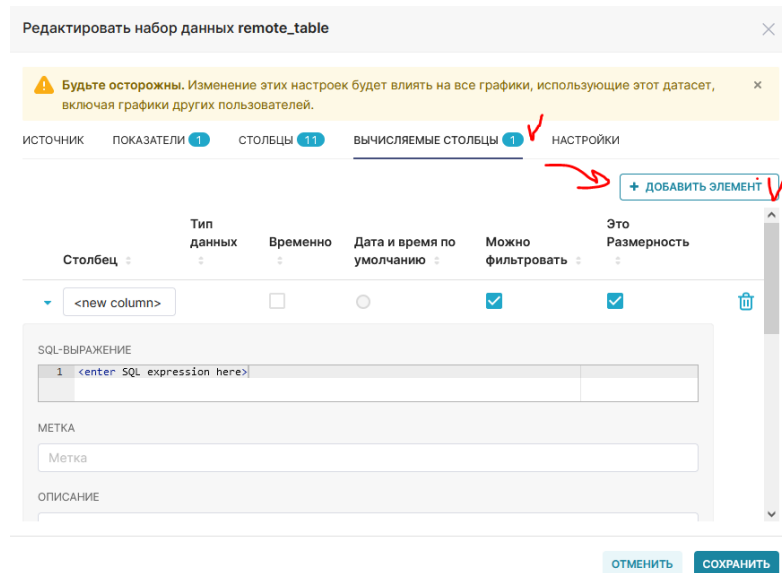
Редактировать набор данных remote_table

×

Будьте осторожны. Изменение этих настроек будет влиять на все графики, использующие этот датасет, включая графики других пользователей.

×

ИСТОЧНИК ПОКАЗАТЕЛИ 1 СТОЛБЦЫ 11 ВЫЧИСЛЯЕМЫЕ СТОЛБЦЫ 1 НАСТРОЙКИ

+ ДОБАВИТЬ ЭЛЕМЕНТ

| Столбец | Тип данных | Временно | Дата и время по умолчанию | Можно фильтровать | Это Размерность |
|---|---|---|---|---|---|
| <new column> | | | | | |

SQL-ВЫРАЖЕНИЕ

1 <enter SQL expression here>

МЕТКА

Метка

ОПИСАНИЕ

ОТМЕНИТЬ СОХРАНИТЬ